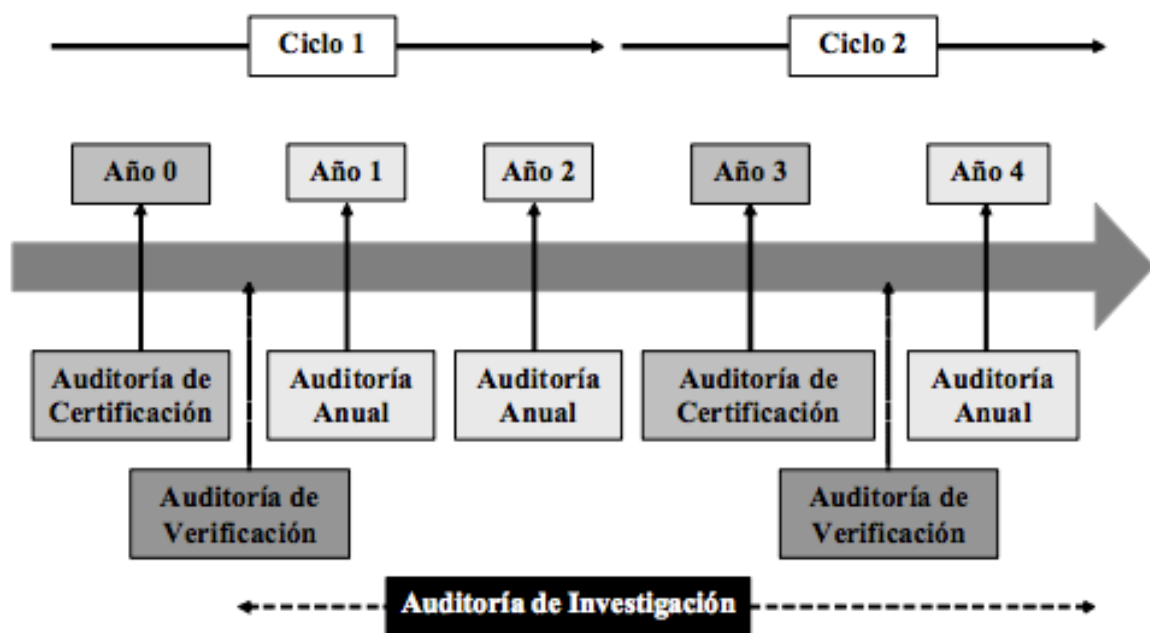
Ciclo 1

Ciclo 2

Año 0

Año 1

Año 2

Año 3

Año 4

Auditoría de Certificación

Auditoría Anual

Auditoría Anual

Auditoría de Certificación

Auditoría Anual

Auditoría de Verificación

Auditoría de Verificación

Auditoría de Investigación